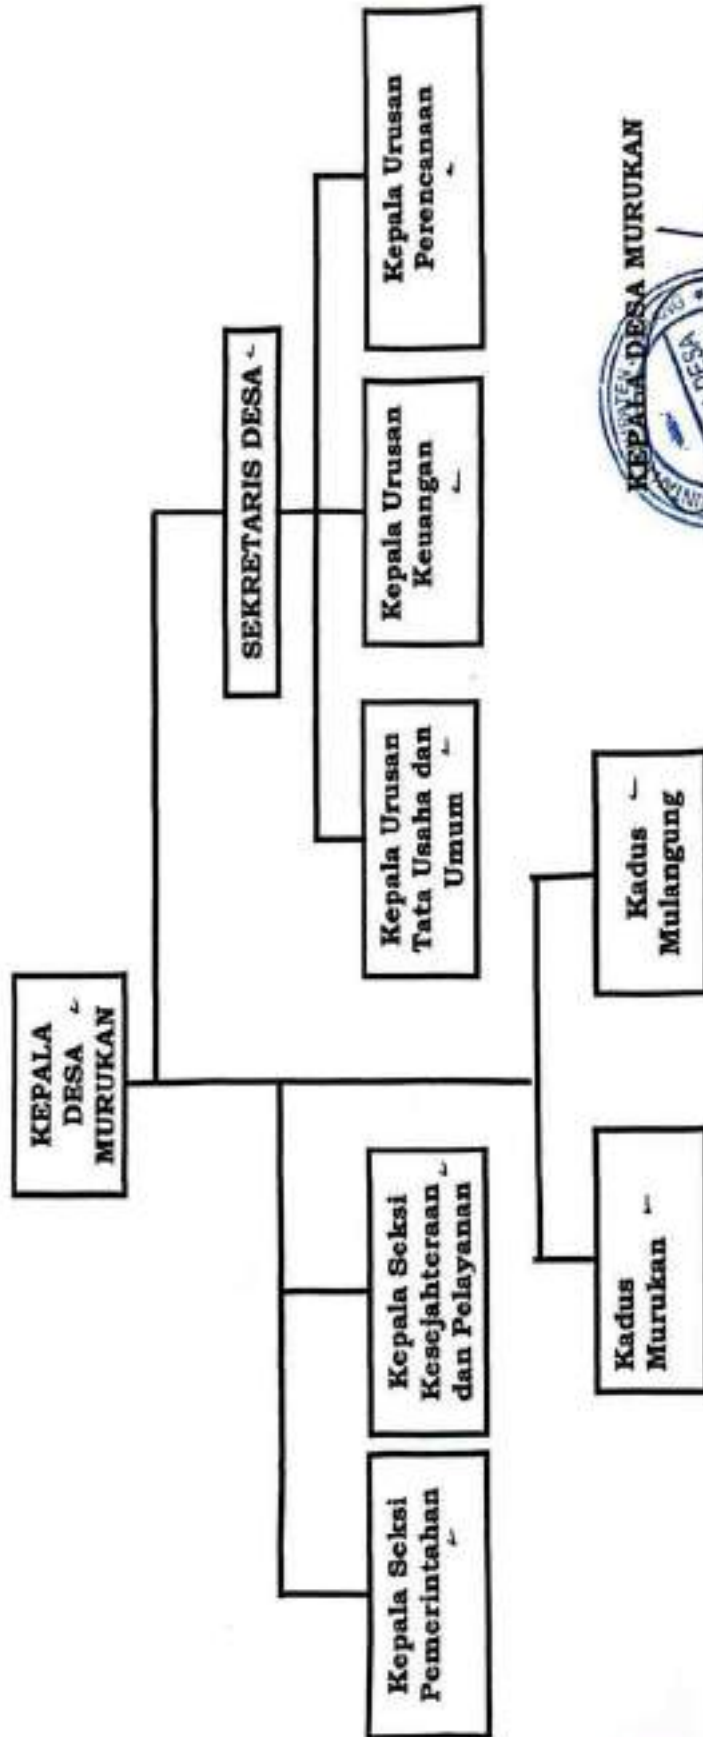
KEPALA DESA MURUKAN

SEKRETARIS DESA

Kepala Urusan Tata Usaha dan Umum

Kepala Urusan Keuangan

Kepala Urusan Perencanaan

Kepala Seksi Pemerintahan

Kepala Seksi Kesejahteraan dan Pelayanan

Kadus Murukan

Kadus Mulangung

KEPALA DESA MURUKAN

DESA